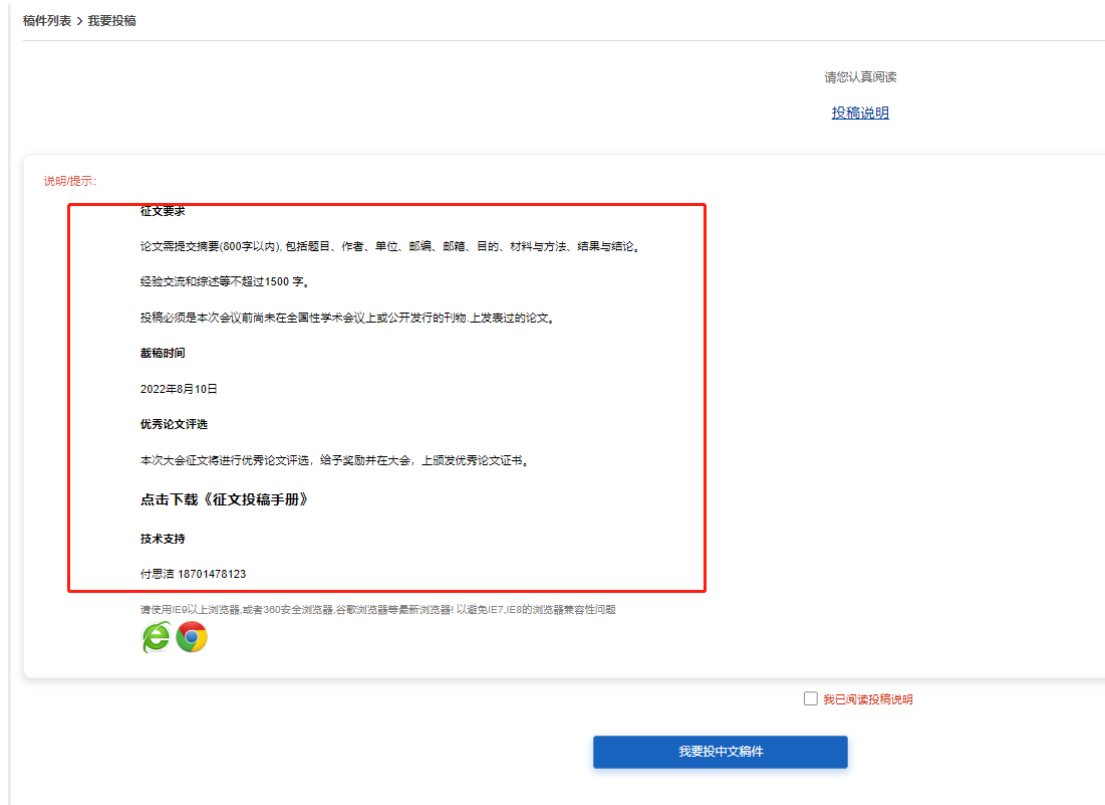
稿件列表 > 我要投稿

请您认真阅读

投稿说明

说明/提示：

征文要求

论文需提交摘要(800字以内), 包括题目、作者、单位、邮编、邮箱、目的、材料与方法、结果与结论。

经验交流和综述等不超过1500 字。

投稿必须是本次会议前尚未在全国性学术会议上或公开发行的刊物.上发表过的论文。

截稿时间

2022年8月10日

优秀论文评选

本次大会征文将进行优秀论文评选，给予奖励并在大会，上颁发优秀论文证书。

点击下载《征文投稿手册》

技术支持

付思洁 18701478123

请使用IE9以上浏览器,或者360安全浏览器,谷歌浏览器等最新浏览器! 以避免IE7,IE8的浏览器兼容性问题

我已阅读投稿说明

我要投中文稿件